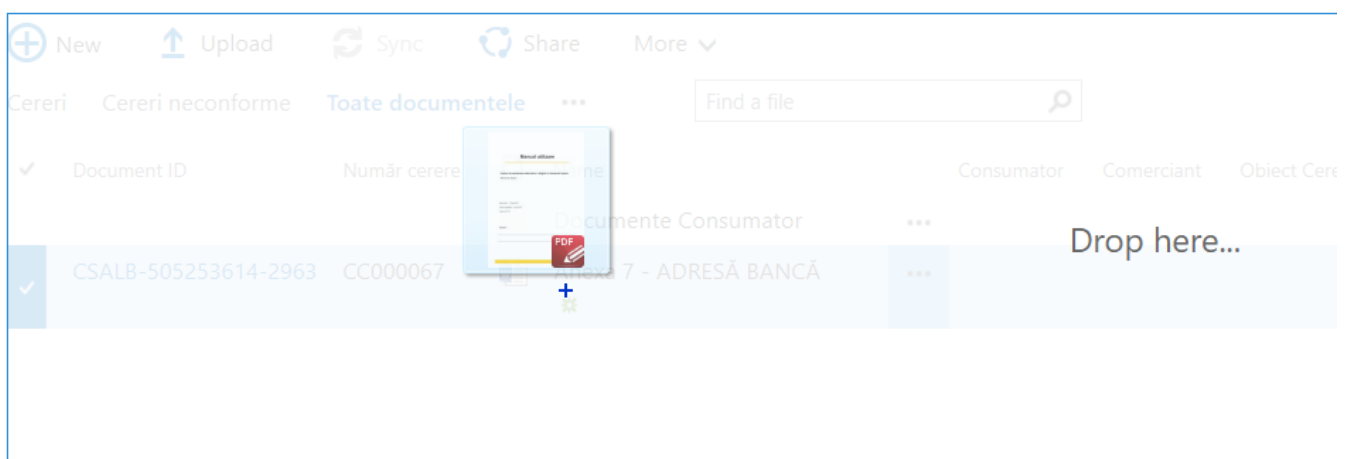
New Upload Sync Share More

Cereri Cereri neconforme Toate documentele ...

Find a file

Document ID Număr cerere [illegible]me Consumator Comerciant Obiect Cere

Bancul utilizare

PDF

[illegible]cumente Consumator ...

Drop here...

CSALB-505253614-2963 CC000067 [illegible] 7 - ADRESĂ BANCĂ ...